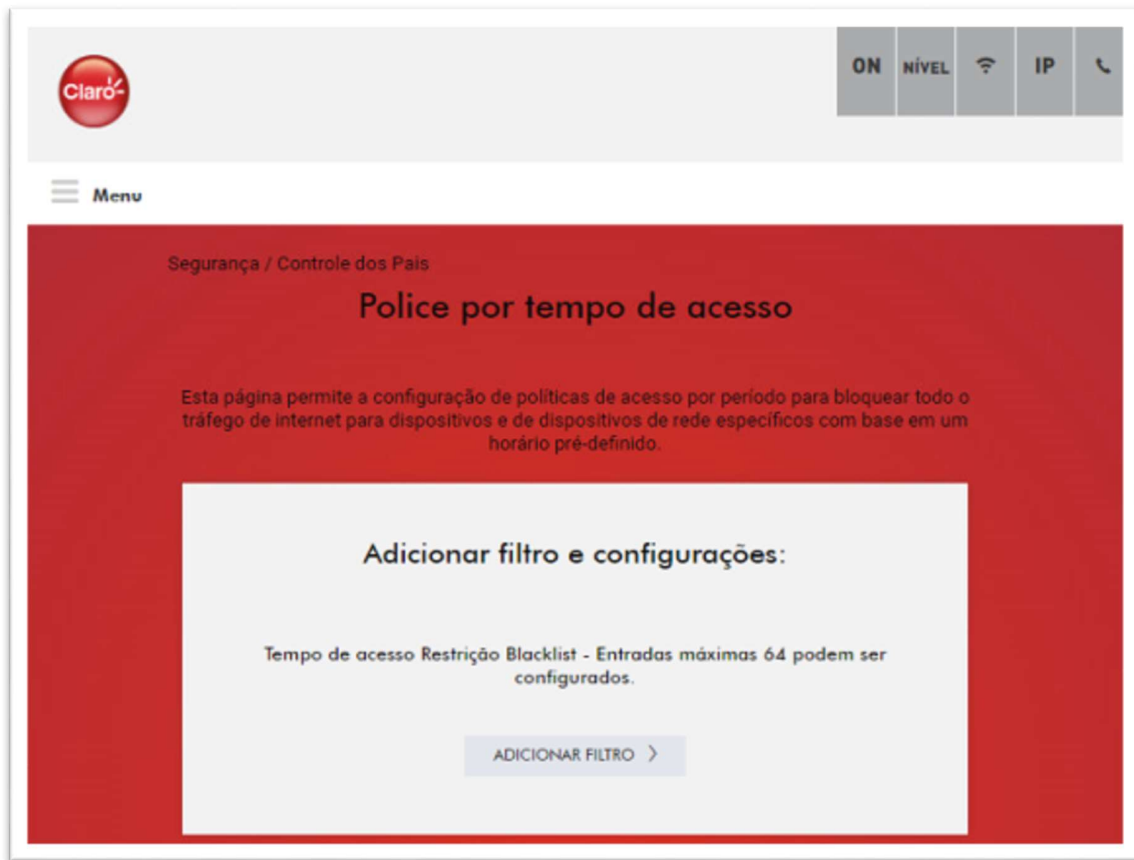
Claro

ON NÍVEL IP

Menu

Segurança / Controle dos Pais

Police por tempo de acesso

Esta página permite a configuração de políticas de acesso por período para bloquear todo o tráfego de internet para dispositivos e de dispositivos de rede específicos com base em um horário pré-definido.

Adicionar filtro e configurações:

Tempo de acesso Restrição Blacklist - Entradas máximas 64 podem ser configurados.

ADICIONAR FILTRO >